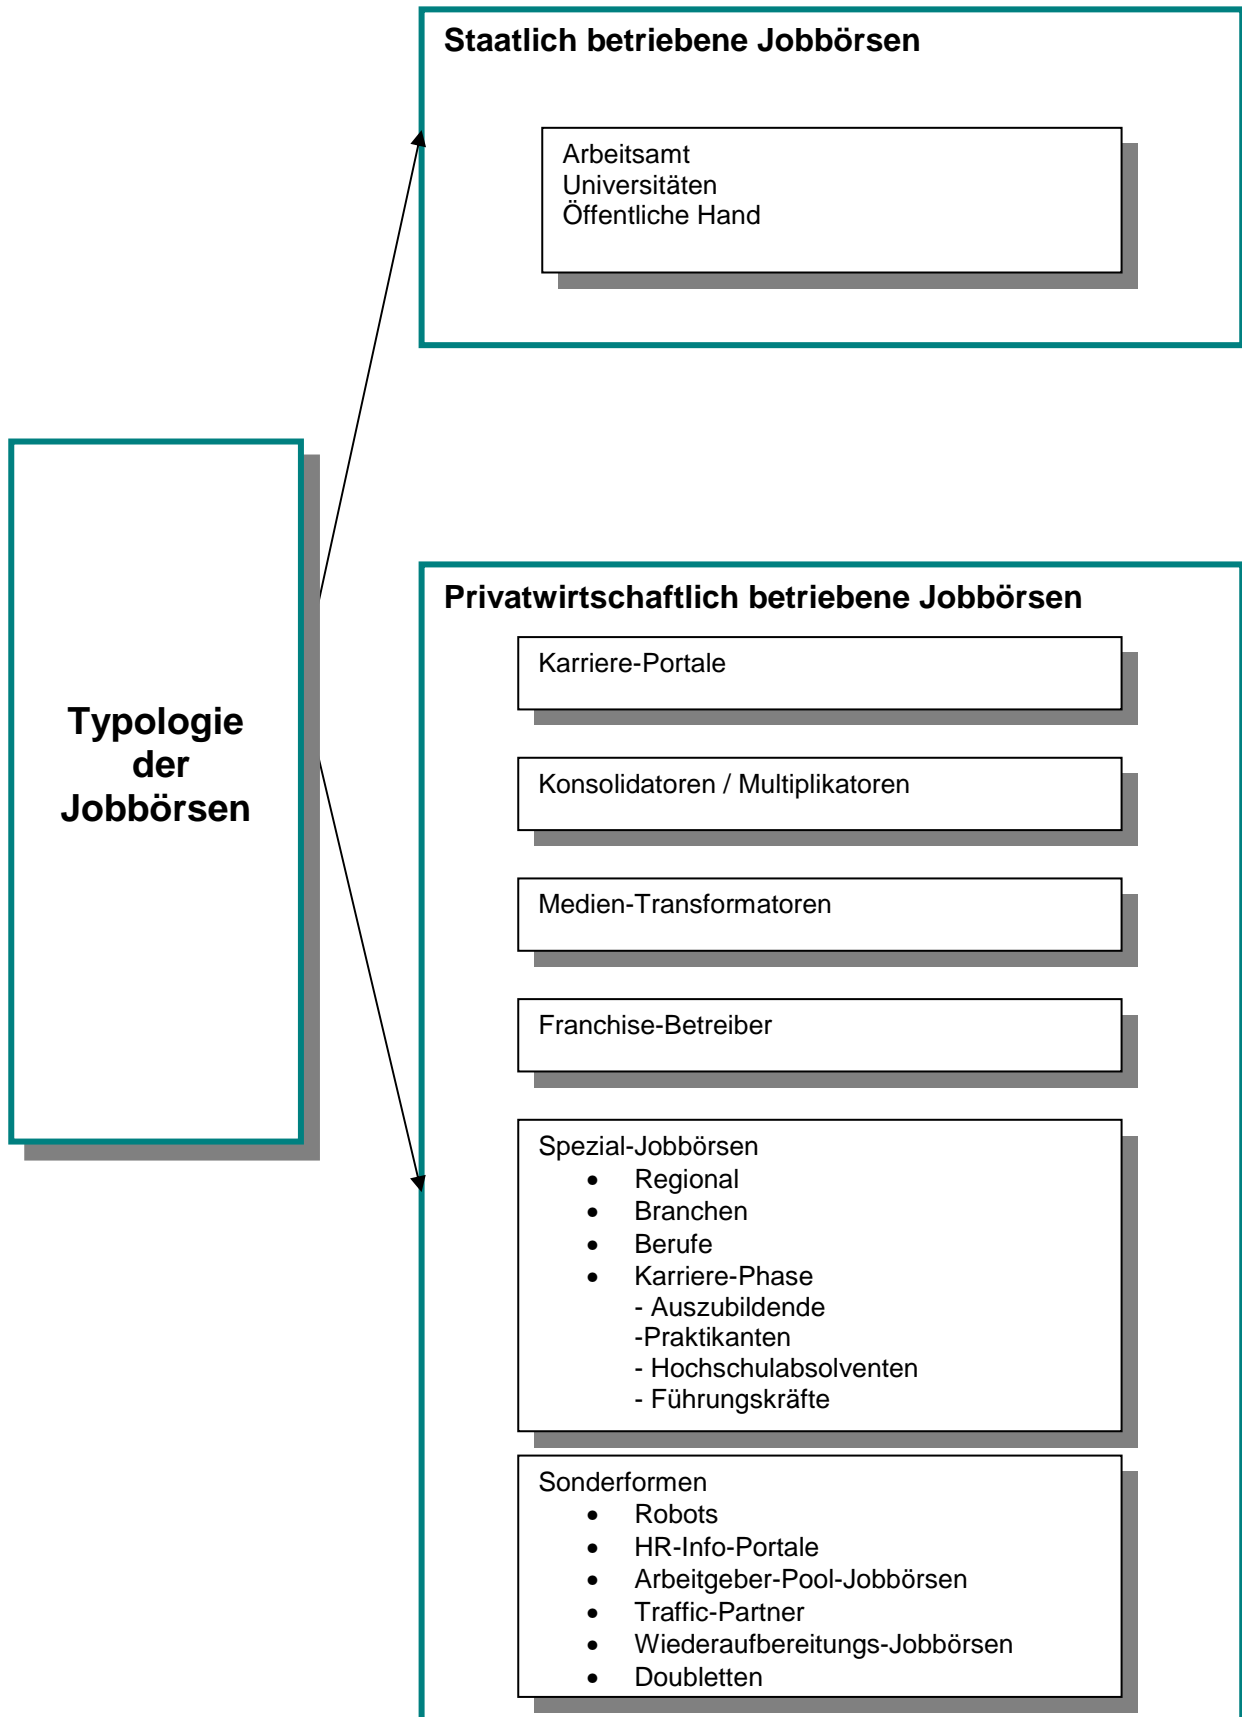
Staatlich betriebene Jobbörsen

Arbeitsamt
Universitäten
Öffentliche Hand

Typologie der Jobbörsen

Privatwirtschaftlich betriebene Jobbörsen

Karriere-Portale

Konsolidatoren / Multiplikatoren

Medien-Transformatoren

Franchise-Betreiber

Spezial-Jobbörsen
- Regional
- Branchen
- Berufe
- Karriere-Phase
  - Auszubildende
  -Praktikanten
  - Hochschulabsolventen
  - Führungskräfte

Sonderformen
- Robots
- HR-Info-Portale
- Arbeitgeber-Pool-Jobbörsen
- Traffic-Partner
- Wiederaufbereitungs-Jobbörsen
- Doubletten